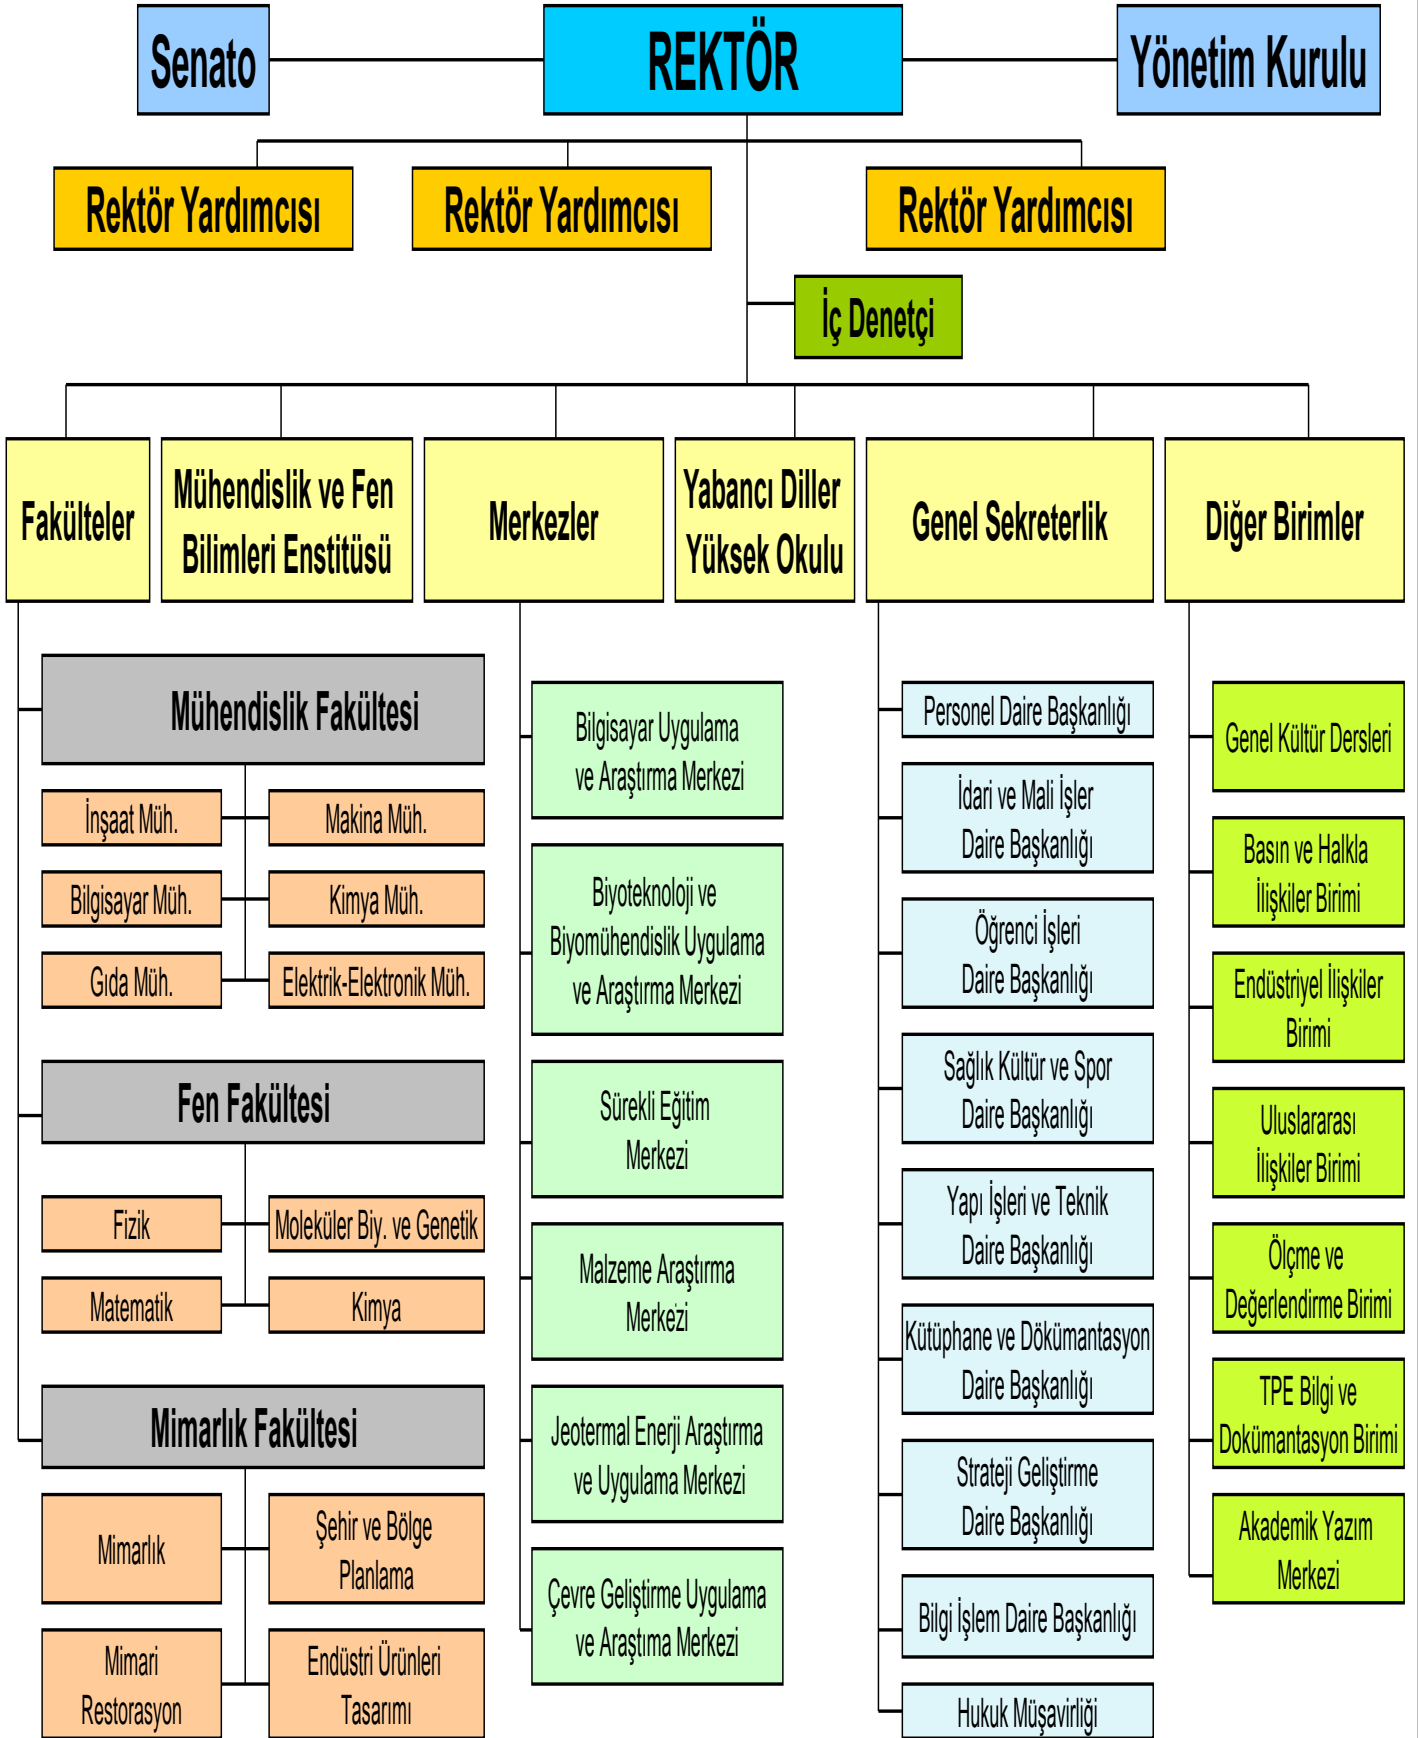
Senato

REKTÖR

Yönetim Kurulu

Rektör Yardımcısı

Rektör Yardımcısı

Rektör Yardımcısı

İç Denetçi

Fakülteler

Mühendislik ve Fen Bilimleri Enstitüsü

Merkezler

Yabancı Diller Yüksek Okulu

Genel Sekreterlik

Diğer Birimler

Mühendislik Fakültesi

İnşaat Müh.

Makina Müh.

Bilgisayar Müh.

Kimya Müh.

Gıda Müh.

Elektrik-Elektronik Müh.

Fen Fakültesi

Fizik

Moleküler Biy. ve Genetik

Matematik

Kimya

Mimarlık Fakültesi

Mimarlık

Şehir ve Bölge Planlama

Mimari Restorasyon

Endüstri Ürünleri Tasarımı

Bilgisayar Uygulama ve Araştırma Merkezi

Biyoteknoloji ve Biyomühendislik Uygulama ve Araştırma Merkezi

Sürekli Eğitim Merkezi

Malzeme Araştırma Merkezi

Jeotermal Enerji Araştırma ve Uygulama Merkezi

Çevre Geliştirme Uygulama ve Araştıma Merkezi

Personel Daire Başkanlığı

İdari ve Mali İşler Daire Başkanlığı

Öğrenci İşleri Daire Başkanlığı

Sağlık Kültür ve Spor Daire Başkanlığı

Yapı İşleri ve Teknik Daire Başkanlığı

Kütüphane ve Dökümantasyon Daire Başkanlığı

Strateji Geliştirme Daire Başkanlığı

Bilgi İşlem Daire Başkanlığı

Hukuk Müşavirliği

Genel Kültür Dersleri

Basın ve Halkla İlişkiler Birimi

Endüstriyel İlişkiler Birimi

Uluslararası İlişkiler Birimi

Ölçme ve Değerlendirme Birimi

TPE Bilgi ve Dokümantasyon Birimi

Akademik Yazım Merkezi